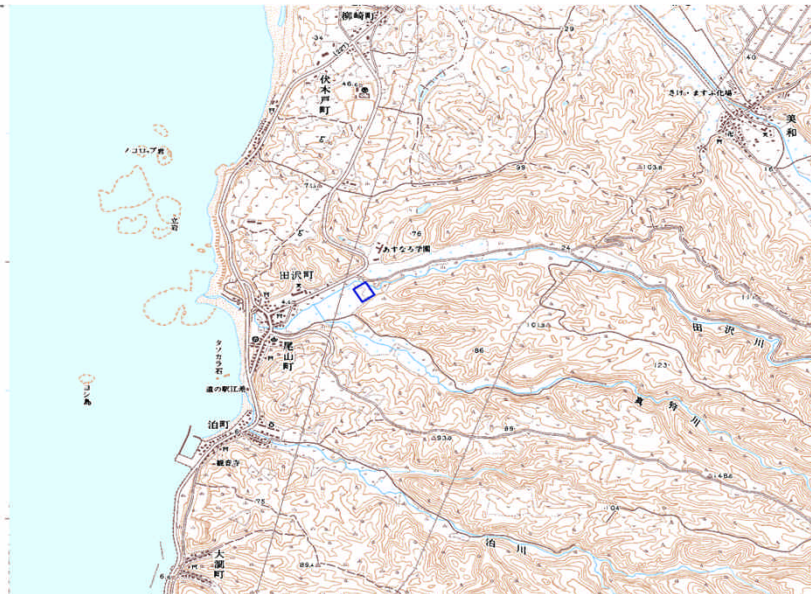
柳崎町
34
伏木戸町
46
ノコロップ岩
立岩
田沢町
44
タソカラ岩
尾山町
道の駅江差
コシ角
泊町
観音寺
75
大澗町
6
29
40
きけいますみ化場
美和
16
39
103.8
76
あすなろ子園
24
101.3
田沢川
86
123
89
53.0
貫狩川
148.6
104
泊川
29.4